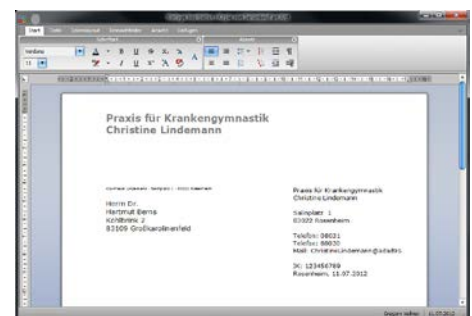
Start

Verdana

11

Praxis für Krankengymnastik
Christine Lindemann

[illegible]

Herrn Dr.
Hartmut Berns
Kohlbrink 2
83109 Großkarolinenfeld

Praxis für Krankengymnastik
Christine Lindemann

Salinplatz 1
83022 Rosenheim

Telefon: 08031
Telefax: 08030
Mail: christine.lindemann@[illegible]

IK: 123456789
Rosenheim, 11.07.2012